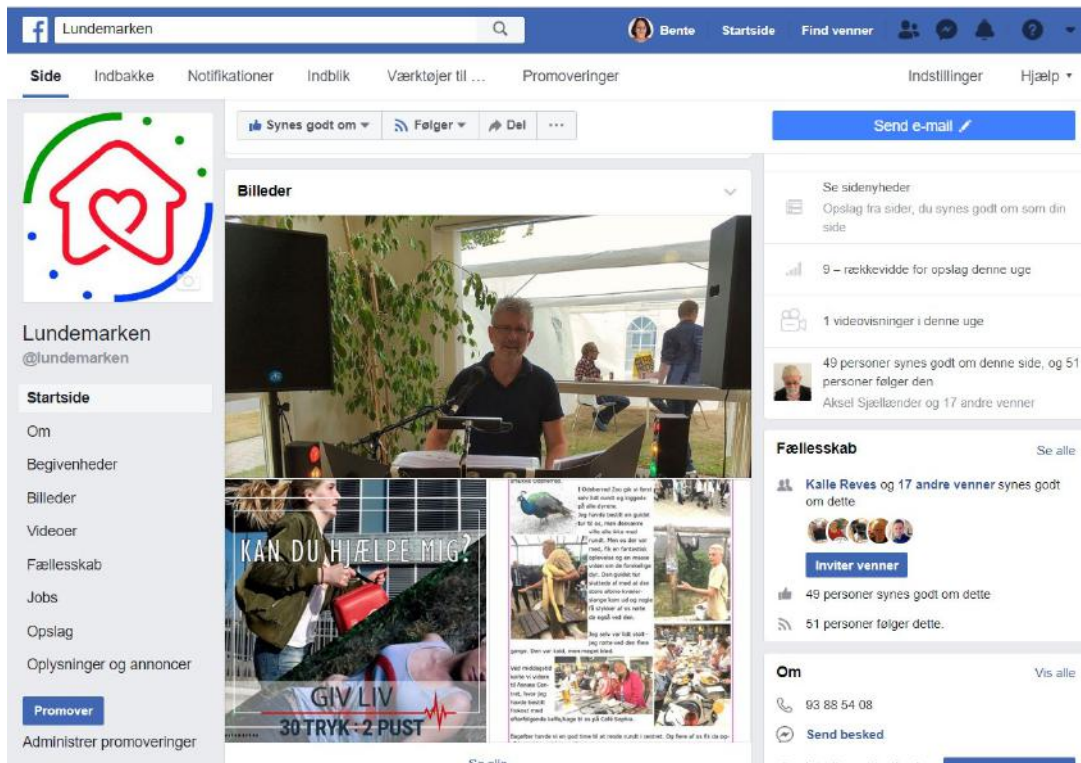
Lundemarken

Bente Startside Find venner

Side Indbakke Notifikationer Indblik Værktøjer til ... Promoveringer Indstillinger Hjælp

Lundemarken
@lundemarken

Startside
Om
Begivenheder
Billeder
Videoer
Fællesskab
Jobs
Opslag
Oplysninger og annoncer

Promover
Administrer promoveringer

Synes godt om Følger Del ...

Billeder

KAN DU HJÆLPE MIG?
GIV LIV
30 TRYK : 2 PUST

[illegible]

Se alle

Send e-mail

Se sidenyheder
Opslag fra sider, du synes godt om som din side

9 – rækkevidde for opslag denne uge

1 videovisninger i denne uge

49 personer synes godt om denne side, og 51 personer følger den
Aksel Sjællænder og 17 andre venner

Fællesskab
Se alle

Kalle Reves og 17 andre venner synes godt om dette

Inviter venner

49 personer synes godt om dette

51 personer følger dette.

Om
Vis alle

93 88 54 08

Send besked